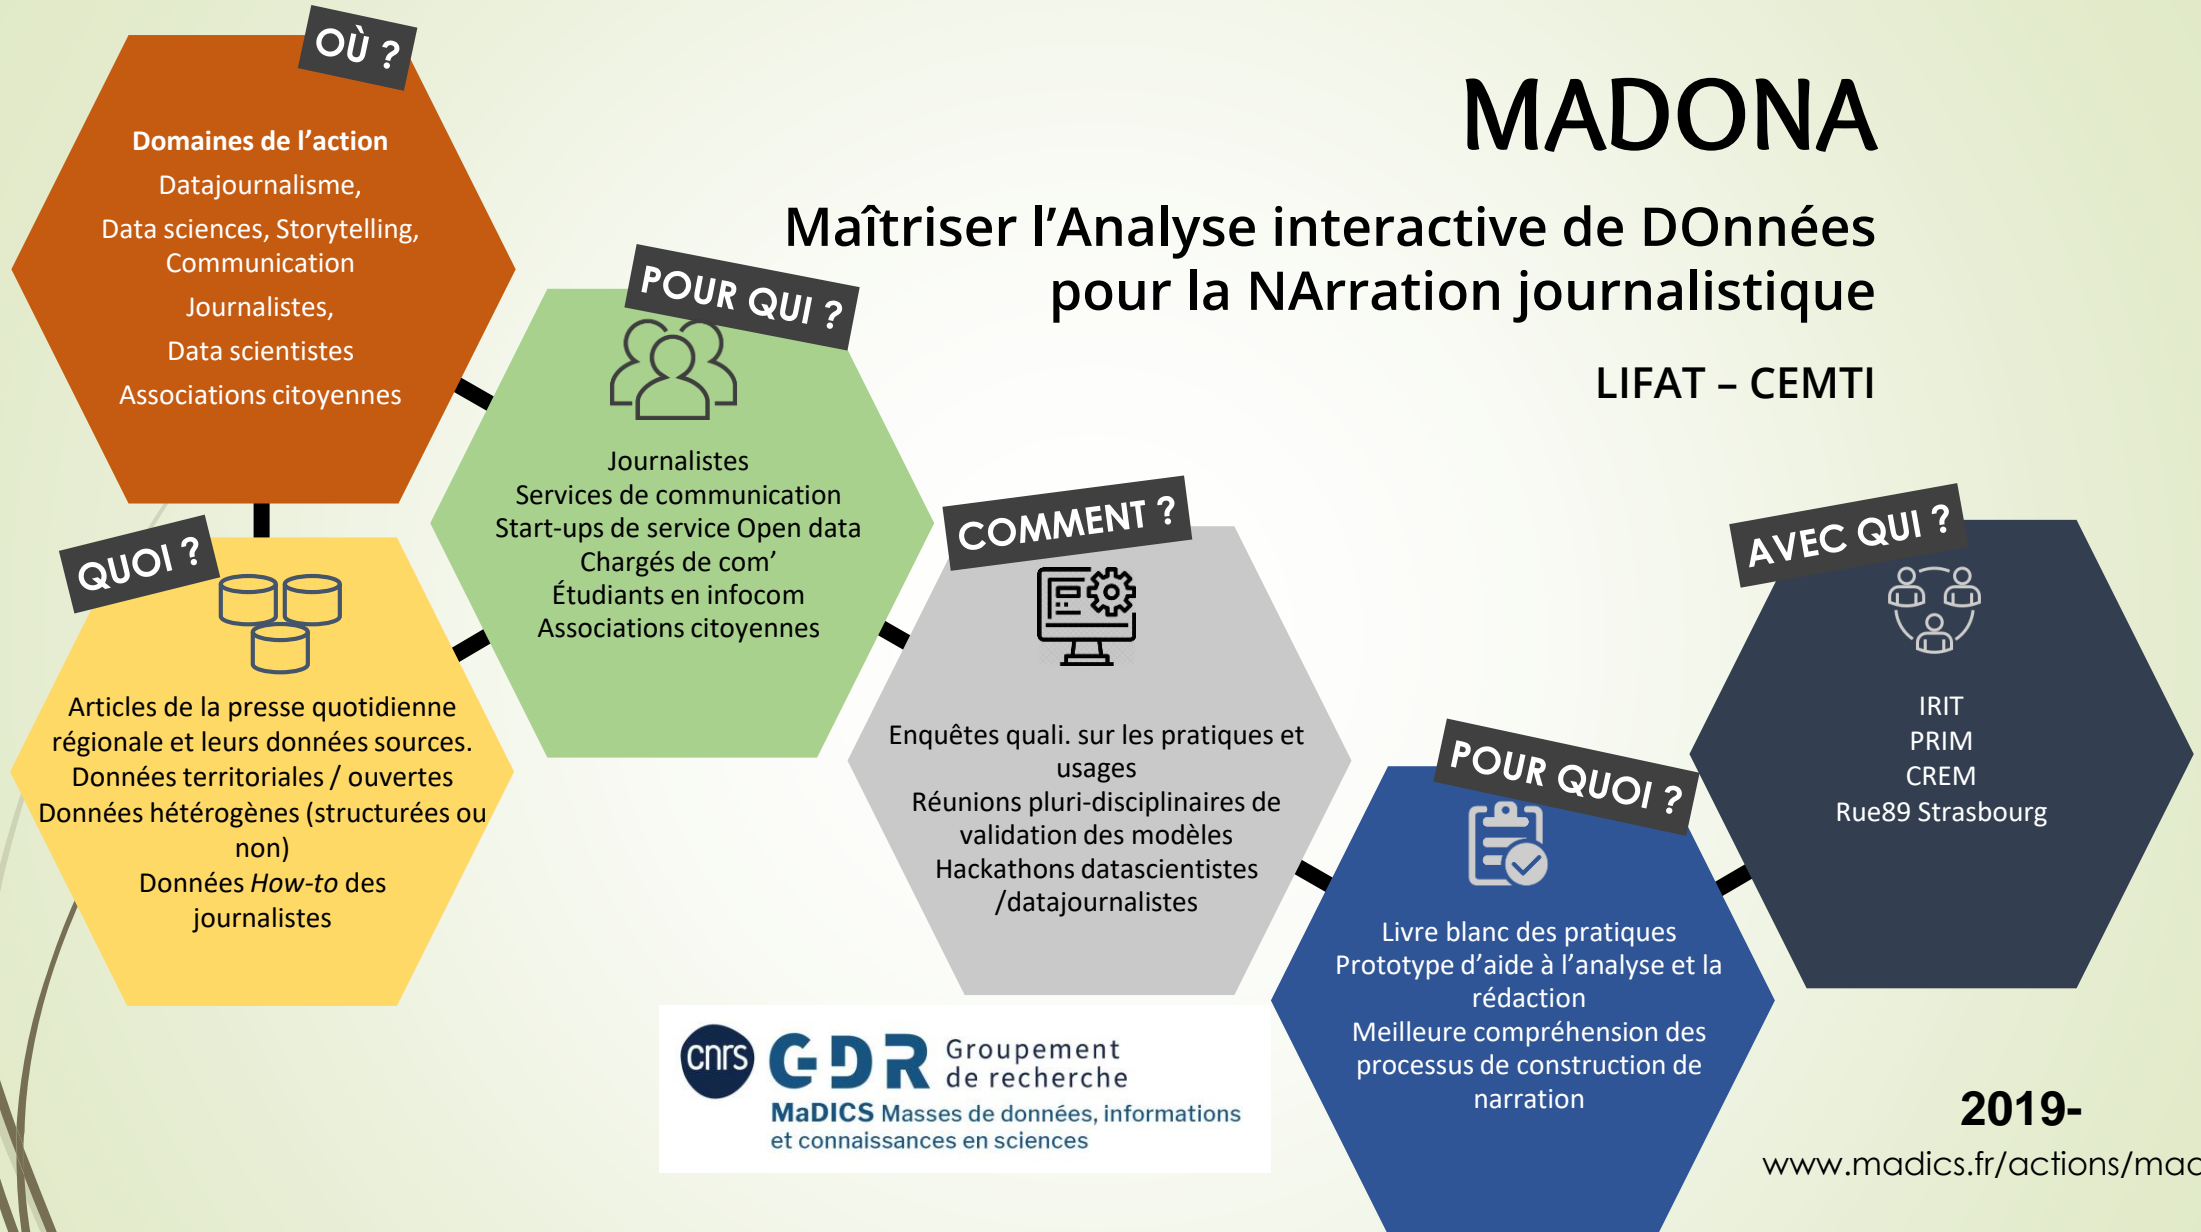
MADONA

Maîtriser l'Analyse interactive de DOnnées pour la NArration journalistique

LIFAT – CEMTI

OÙ ?

Domaines de l'action

Datajournalisme,

Data sciences, Storytelling, Communication

Journalistes,

Data scientistes

Associations citoyennes

POUR QUI ?

Journalistes
Services de communication
Start-ups de service Open data
Chargés de com'
Étudiants en infocom
Associations citoyennes

QUOI ?

Articles de la presse quotidienne régionale et leurs données sources.
Données territoriales / ouvertes
Données hétérogènes (structurées ou non)
Données *How-to* des journalistes

COMMENT ?

Enquêtes quali. sur les pratiques et usages
Réunions pluri-disciplinaires de validation des modèles
Hackathons datascientistes /datajournalistes

POUR QUOI ?

Livre blanc des pratiques
Prototype d'aide à l'analyse et la rédaction
Meilleure compréhension des processus de construction de narration

AVEC QUI ?

IRIT
PRIM
CREM
Rue89 Strasbourg

cnrs GDR Groupement de recherche
MaDICS Masses de données, informations et connaissances en sciences

2019-

www.madics.fr/actions/mad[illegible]